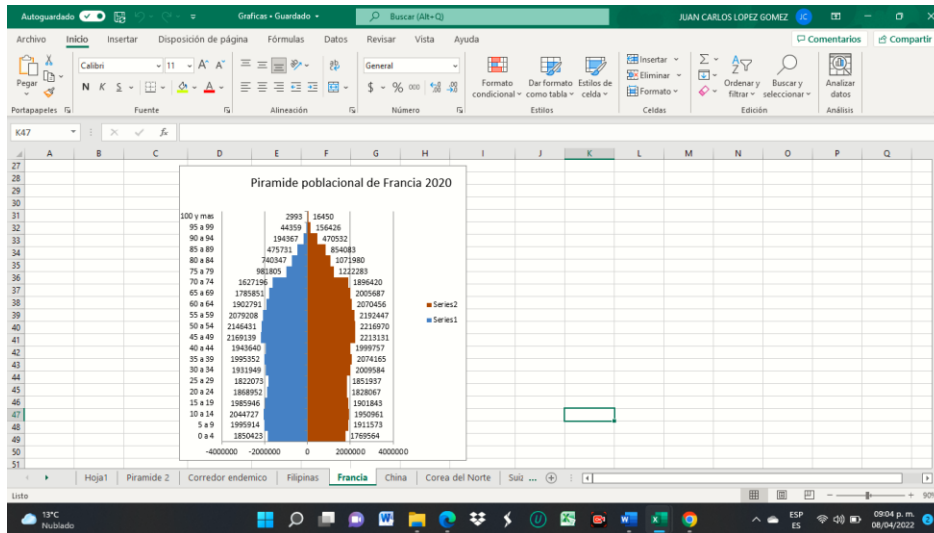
Autoguardado Graficas • Guardado Buscar (Alt+Q) JUAN CARLOS LOPEZ GOMEZ JC

Archivo Inicio Insertar Disposición de página Fórmulas Datos Revisar Vista Ayuda Comentarios Compartir

Pegar Calibri 11 N K S General Formato condicional Dar formato como tabla Estilos de celda Insertar Eliminar Formato Ordenar y filtrar Buscar y seleccionar Analizar datos

Portapapeles Fuente Alineación Número Estilos Celdas Edición Análisis

K47 fx

A B C D E F G H I J K L M N O P Q

27 28 29 30 31 32 33 34 35 36 37 38 39 40 41 42 43 44 45 46 47 48 49 50 51

Piramide poblacional de Francia 2020

| | Series1 | Series2 |
|---|---|---|
| 100 y mas | 2993 | 16450 |
| 95 a 99 | 44359 | 156426 |
| 90 a 94 | 194367 | 470532 |
| 85 a 89 | 475731 | 854083 |
| 80 a 84 | 740347 | 1071980 |
| 75 a 79 | 981805 | 1222283 |
| 70 a 74 | 1627196 | 1896420 |
| 65 a 69 | 1785851 | 2005687 |
| 60 a 64 | 1902791 | 2070456 |
| 55 a 59 | 2079208 | 2192447 |
| 50 a 54 | 2146431 | 2216970 |
| 45 a 49 | 2169139 | 2213131 |
| 40 a 44 | 1943640 | 1999757 |
| 35 a 39 | 1995352 | 2074165 |
| 30 a 34 | 1931949 | 2009584 |
| 25 a 29 | 1822073 | 1851937 |
| 20 a 24 | 1868952 | 1828067 |
| 15 a 19 | 1985946 | 1901843 |
| 10 a 14 | 2044727 | 1950961 |
| 5 a 9 | 1995914 | 1911573 |
| 0 a 4 | 1850423 | 1769564 |

-4000000 -2000000 0 2000000 4000000

Series2
Series1

Hoja1 Piramide 2 Corredor endemico Filipinas Francia China Corea del Norte Sui ...

Listo

13°C Nublado ESP ES 09:04 p. m. 08/04/2022